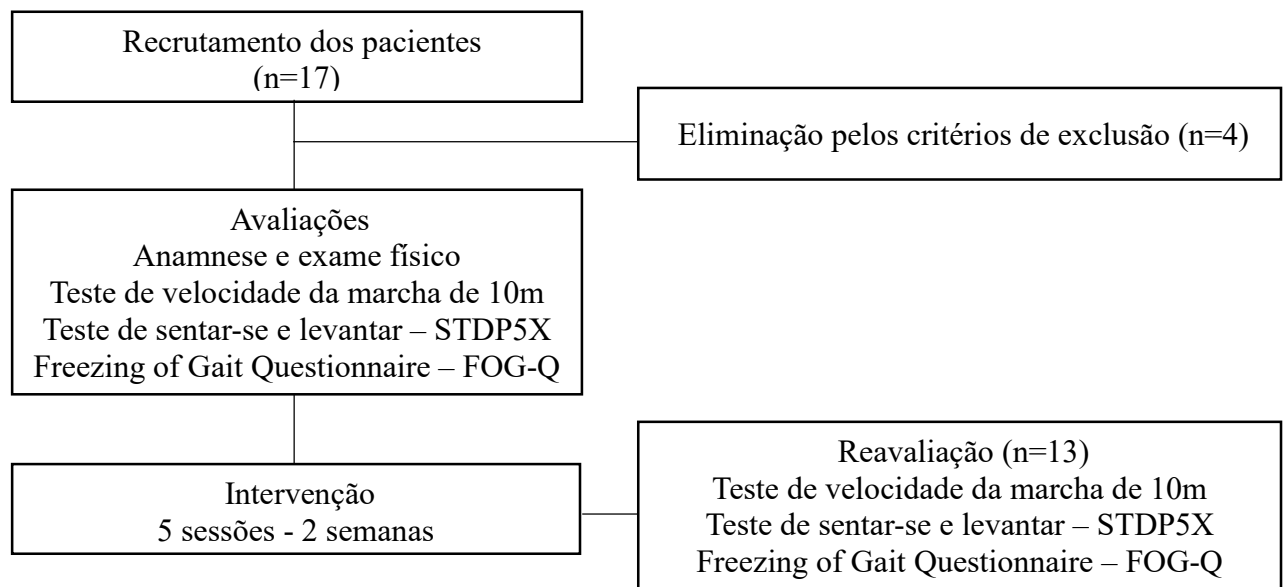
Recrutamento dos pacientes
(n=17)

Eliminação pelos critérios de exclusão (n=4)

Avaliações
Anamnese e exame físico
Teste de velocidade da marcha de 10m
Teste de sentar-se e levantar – STDP5X
Freezing of Gait Questionnaire – FOG-Q

Intervenção
5 sessões - 2 semanas

Reavaliação (n=13)
Teste de velocidade da marcha de 10m
Teste de sentar-se e levantar – STDP5X
Freezing of Gait Questionnaire – FOG-Q